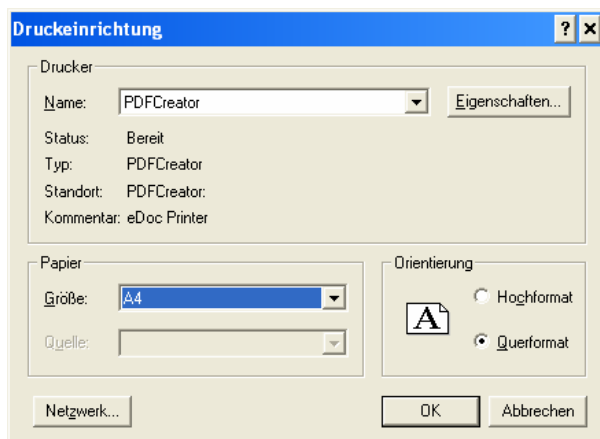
Druckeinrichtung
? X

Drucker
Name: PDFCreator
Eigenschaften...
Status: Bereit
Typ: PDFCreator
Standort: PDFCreator:
Kommentar: eDoc Printer

Papier
Größe: A4
Quelle:

Orientierung
A
Hochformat
Querformat

Netzwerk...
OK
Abbrechen